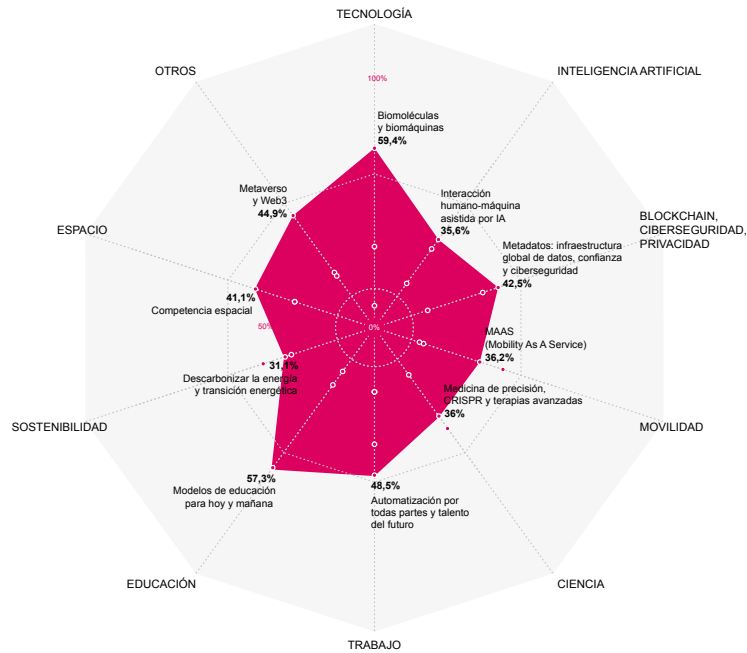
TECNOLOGÍA

INTELIGENCIA ARTIFICIAL

BLOCKCHAIN, CIBERSEGURIDAD, PRIVACIDAD

MOVILIDAD

CIENCIA

TRABAJO

EDUCACIÓN

SOSTENIBILIDAD

ESPACIO

OTROS

100%

50%

0%

Biomoléculas y biomáquinas
59,4%

Interacción humano-máquina asistida por IA
35,6%

Metadatos: infraestructura global de datos, confianza y ciberseguridad
42,5%

MAAS (Mobility As A Service)
36,2%

Medicina de precisión, CRISPR y terapias avanzadas
36%

48,5%
Automatización por todas partes y talento del futuro

57,3%
Modelos de educación para hoy y mañana

31,1%
Descarbonizar la energía y transición energética

41,1%
Competencia espacial

Metaverso y Web3
44,9%